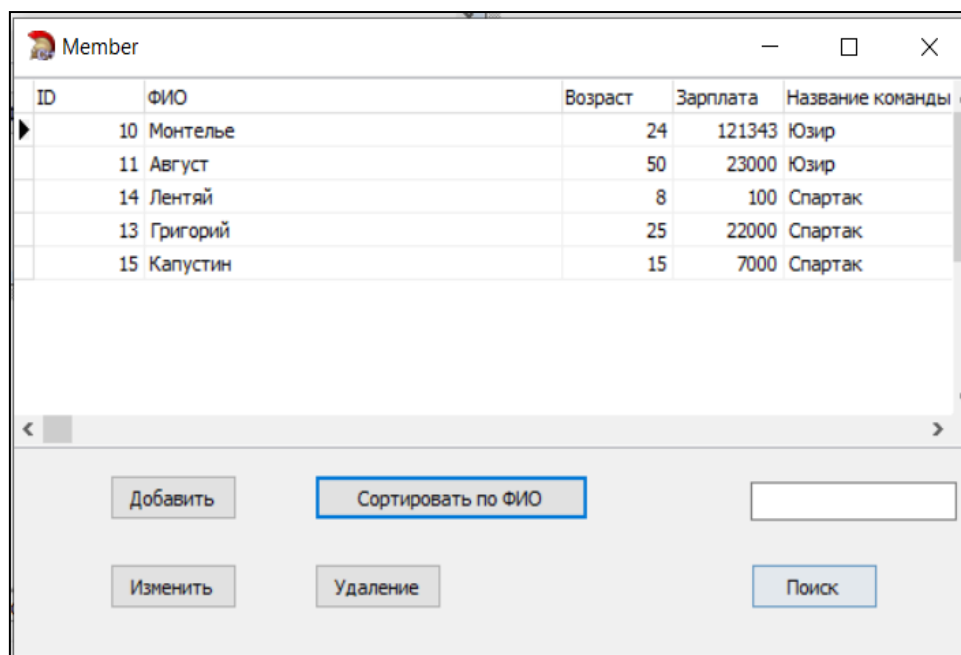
Member

| ID | ФИО | Возраст | Зарплата | Название команды |
|---|---|---|---|---|
| 10 | Монтелье | 24 | 121343 | Юзир |
| 11 | Август | 50 | 23000 | Юзир |
| 14 | Лентяй | 8 | 100 | Спартак |
| 13 | Григорий | 25 | 22000 | Спартак |
| 15 | Капустин | 15 | 7000 | Спартак |

Добавить

Сортировать по ФИО

Изменить

Удаление

Поиск